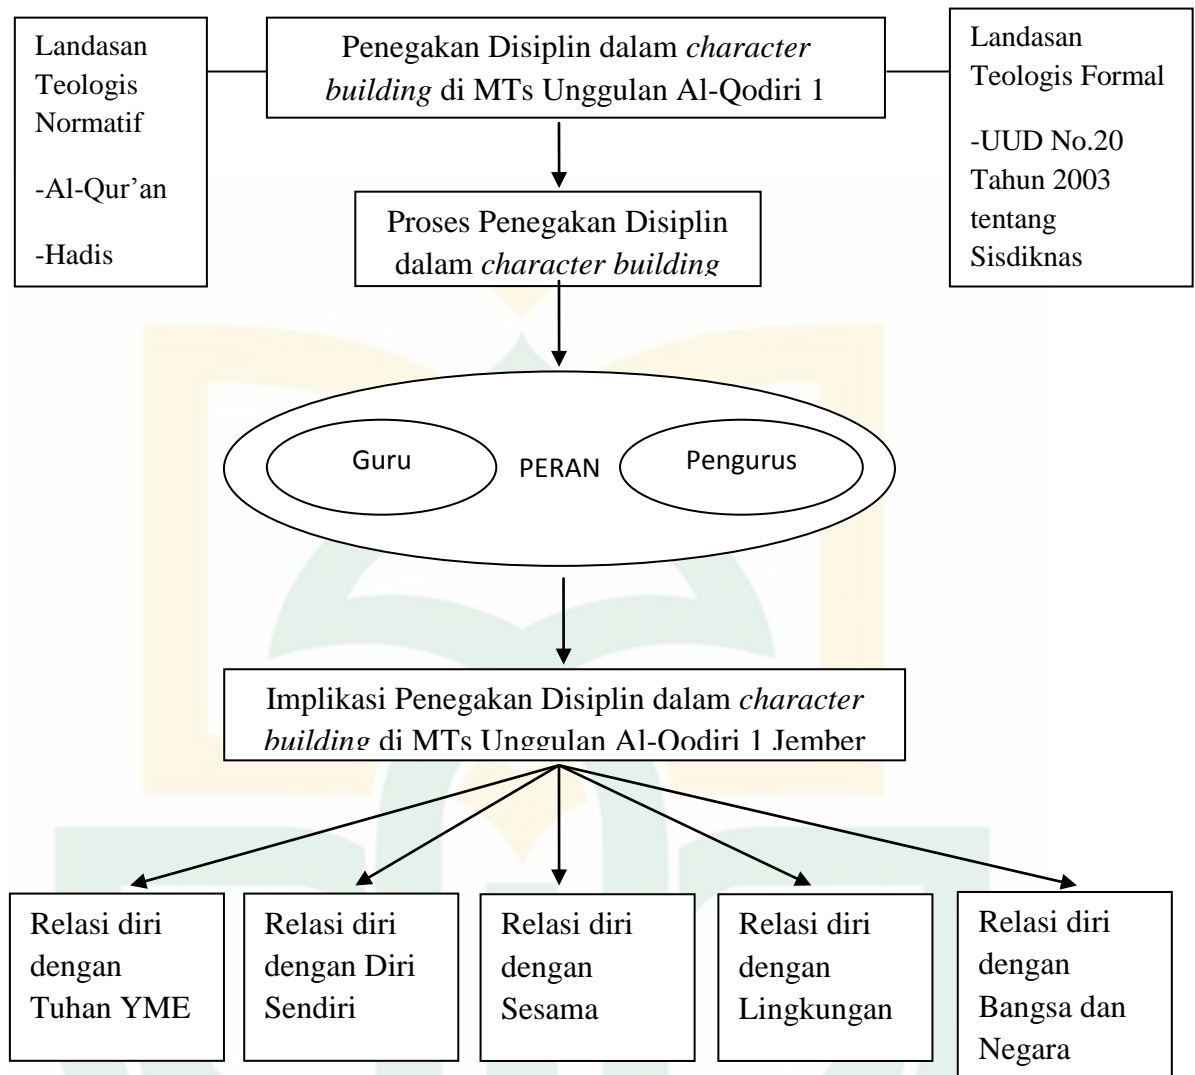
Landasan Teologis Normatif

-Al-Qur'an

-Hadis

Penegakan Disiplin dalam *character building* di MTs Unggulan Al-Qodiri 1

Landasan Teologis Formal

-UUD No.20 Tahun 2003 tentang Sisdiknas

Proses Penegakan Disiplin dalam *character building*

Guru

PERAN

Pengurus

Implikasi Penegakan Disiplin dalam *character building* di MTs Unggulan Al-Qodiri 1 Jember

Relasi diri dengan Tuhan YME

Relasi diri dengan Diri Sendiri

Relasi diri dengan Sesama

Relasi diri dengan Lingkungan

Relasi diri dengan Bangsa dan Negara